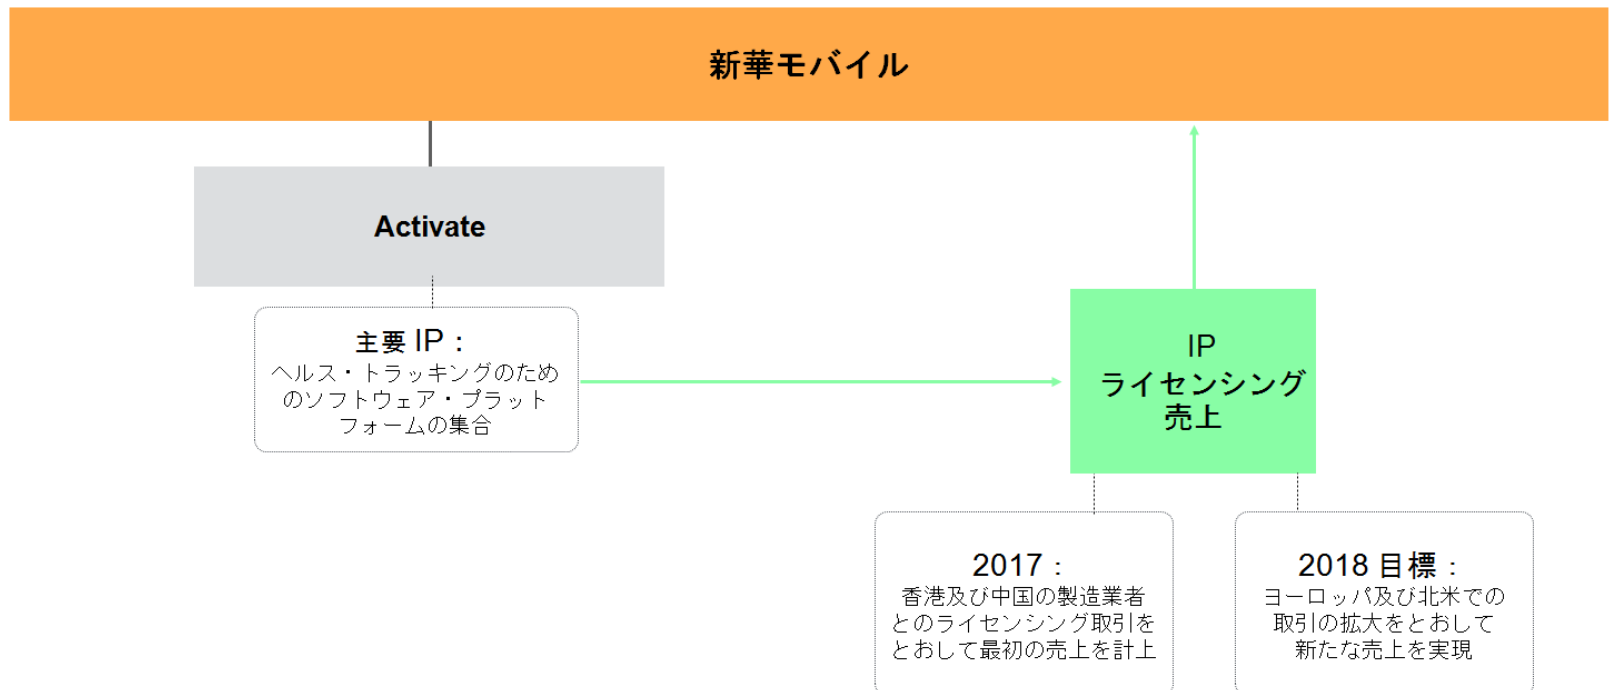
新華モバイル

Activate

主要 IP：
ヘルス・トラッキングのためのソフトウェア・プラットフォームの集合

IP
ライセンシング
売上

2017：
香港及び中国の製造業者とのライセンシング取引をとおして最初の売上を計上

2018 目標：
ヨーロッパ及び北米での取引の拡大をとおして新たな売上を実現